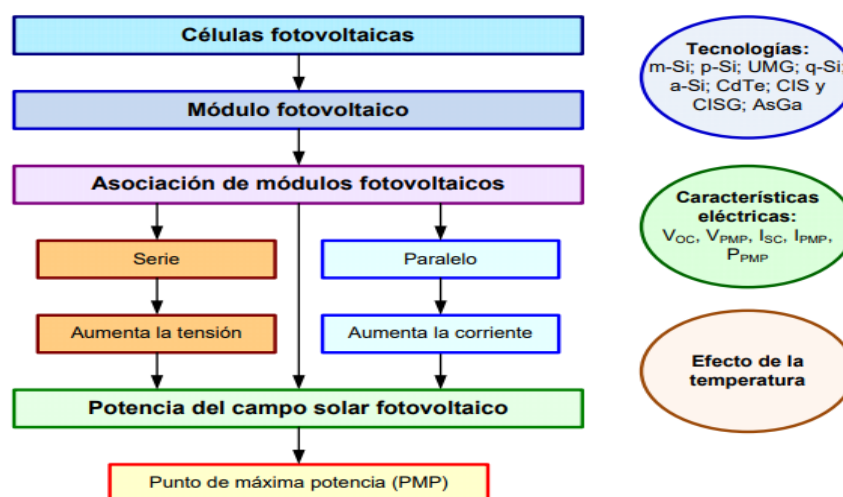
Células fotovoltaicas

Módulo fotovoltaico

Asociación de módulos fotovoltaicos

Serie

Paralelo

Aumenta la tensión

Aumenta la corriente

Potencia del campo solar fotovoltaico

Punto de máxima potencia (PMP)

Tecnologías:
m-Si; p-Si; UMG; q-Si; a-Si; CdTe; CIS y CISG; AsGa

Características eléctricas:
$V_{OC}$, $V_{PMP}$, $I_{SC}$, $I_{PMP}$, $P_{PMP}$

Efecto de la temperatura